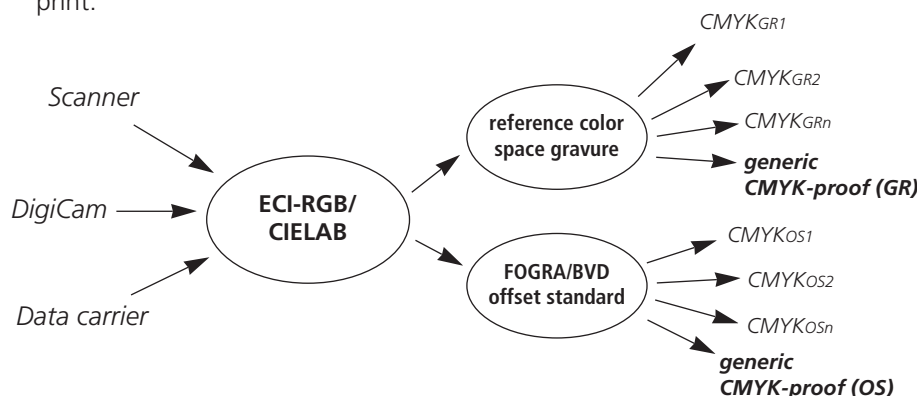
print.

Scanner

DigiCam

Data carrier

ECI-RGB/ CIELAB

reference color space gravure

FOGRA/BVD offset standard

CMYKGR1

CMYKGR2

CMYKGRn

generic CMYK-proof (GR)

CMYKOS1

CMYKOS2

CMYKOSn

generic CMYK-proof (OS)